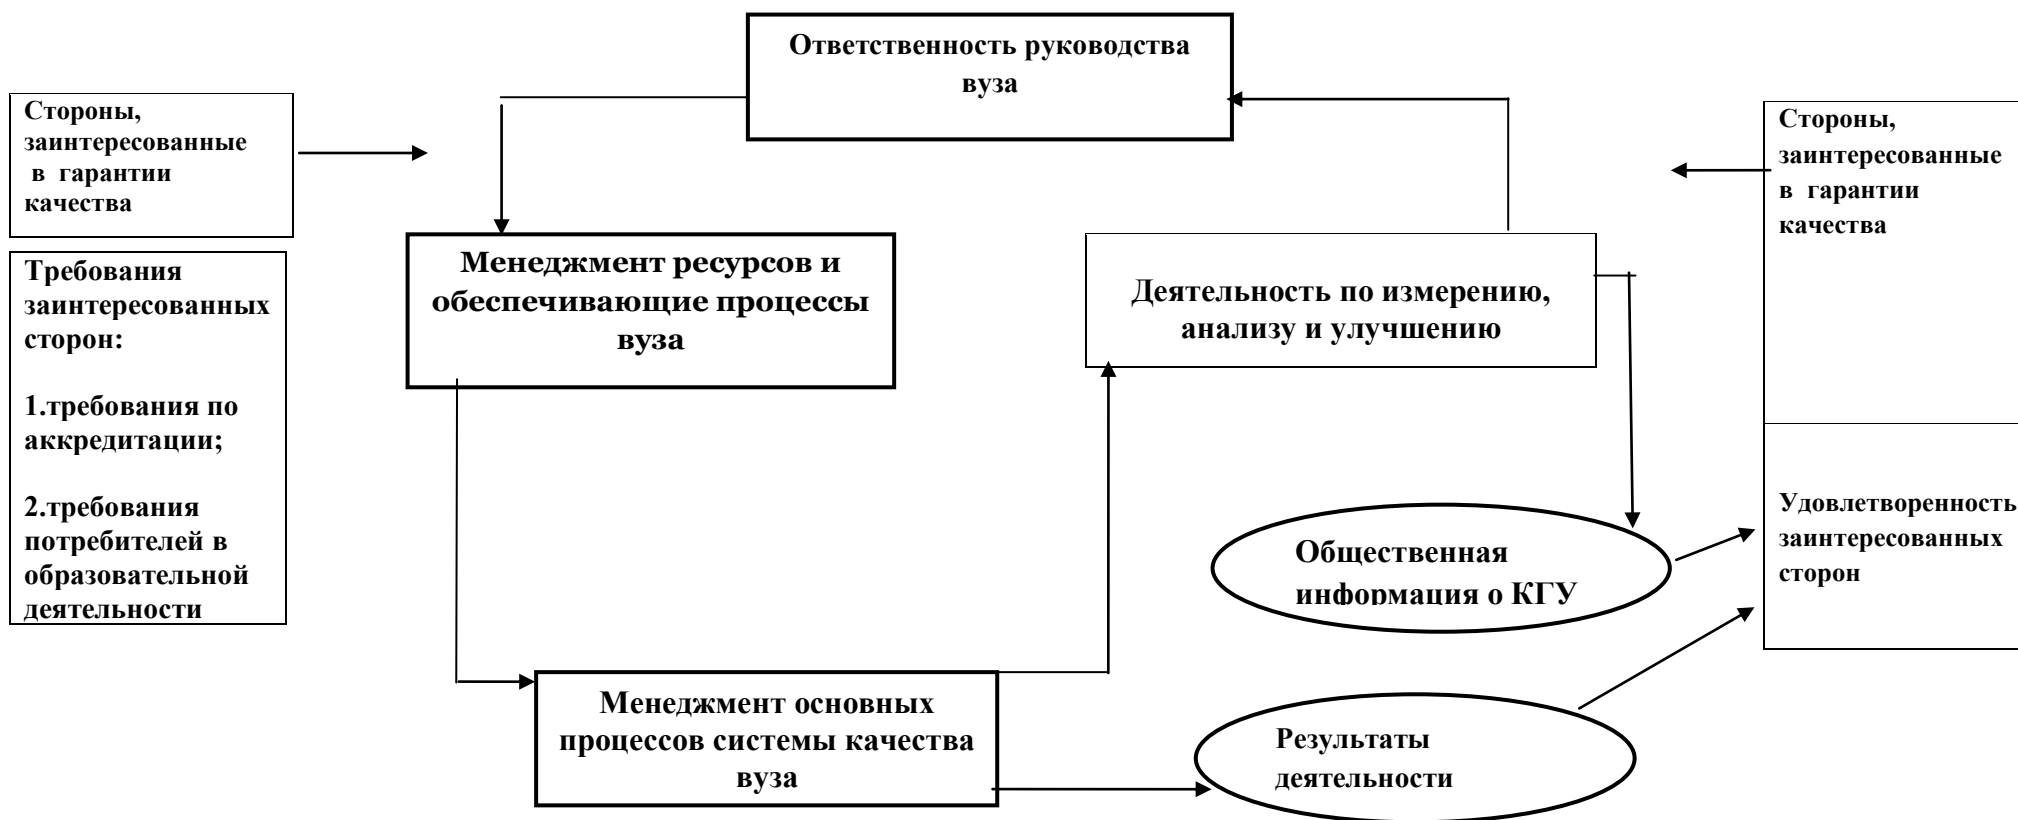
Ответственность руководства вуза

Стороны, заинтересованные в гарантии качества

Стороны, заинтересованные в гарантии качества

Требования заинтересованных сторон:

1.требования по аккредитации;

2.требования потребителей в образовательной деятельности

Менеджмент ресурсов и обеспечивающие процессы вуза

Деятельность по измерению, анализу и улучшению

Общественная информация о КГУ

Удовлетворенность заинтересованных сторон

Менеджмент основных процессов системы качества вуза

Результаты деятельности